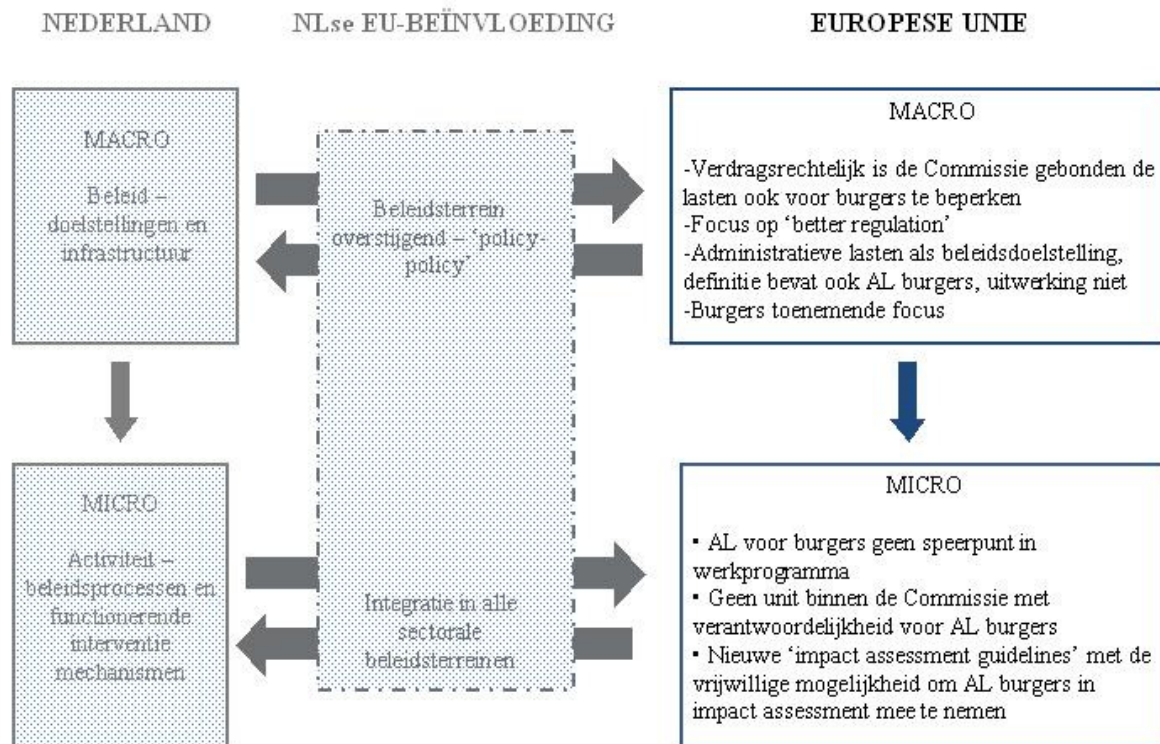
NEDERLAND

NLse EU-BEÏNVLOEDING

EUROPESE UNIE

MACRO

Beleid – doelstellingen en infrastructuur

Beleidsterrein overstijgend – 'policy-policy'

MACRO

-Verdragsrechtelijk is de Commissie gebonden de lasten ook voor burgers te beperken
-Focus op 'better regulation'
-Administratieve lasten als beleidsdoelstelling, definitie bevat ook AL burgers, uitwerking niet
-Burgers toenemende focus

MICRO

Activiteit – beleidsprocessen en functionerende interventie mechanismen

Integratie in alle sectorale beleidsterreinen

MICRO

▪ AL voor burgers geen speerpunt in werkprogramma
▪ Geen unit binnen de Commissie met verantwoordelijkheid voor AL burgers
▪ Nieuwe 'impact assessment guidelines' met de vrijwillige mogelijkheid om AL burgers in impact assessment mee te nemen